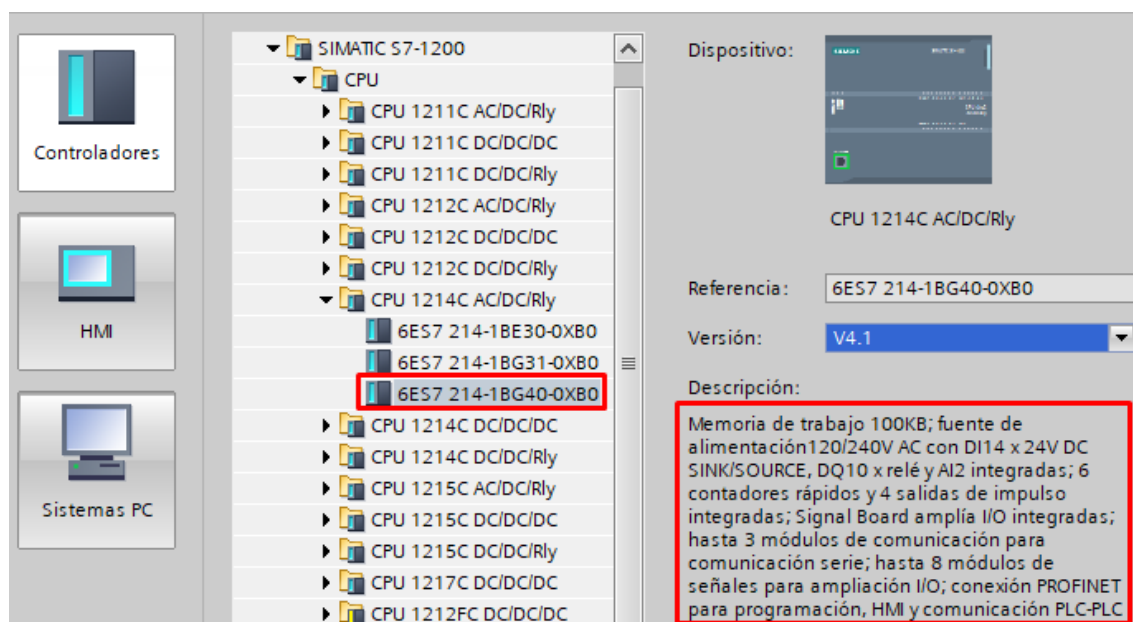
Controladores

HMI

Sistemas PC

SIMATIC S7-1200
CPU
CPU 1211C AC/DC/Rly
CPU 1211C DC/DC/DC
CPU 1211C DC/DC/Rly
CPU 1212C AC/DC/Rly
CPU 1212C DC/DC/DC
CPU 1212C DC/DC/Rly
CPU 1214C AC/DC/Rly
6ES7 214-1BE30-0XB0
6ES7 214-1BG31-0XB0
6ES7 214-1BG40-0XB0
CPU 1214C DC/DC/DC
CPU 1214C DC/DC/Rly
CPU 1215C AC/DC/Rly
CPU 1215C DC/DC/DC
CPU 1215C DC/DC/Rly
CPU 1217C DC/DC/DC
CPU 1212FC DC/DC/DC

Dispositivo:

CPU 1214C AC/DC/Rly

Referencia: 6ES7 214-1BG40-0XB0

Versión: V4.1

Descripción:

Memoria de trabajo 100KB; fuente de alimentación120/240V AC con DI14 x 24V DC SINK/SOURCE, DQ10 x relé y AI2 integradas; 6 contadores rápidos y 4 salidas de impulso integradas; Signal Board amplía I/O integradas; hasta 3 módulos de comunicación para comunicación serie; hasta 8 módulos de señales para ampliación I/O; conexión PROFINET para programación, HMI y comunicación PLC-PLC